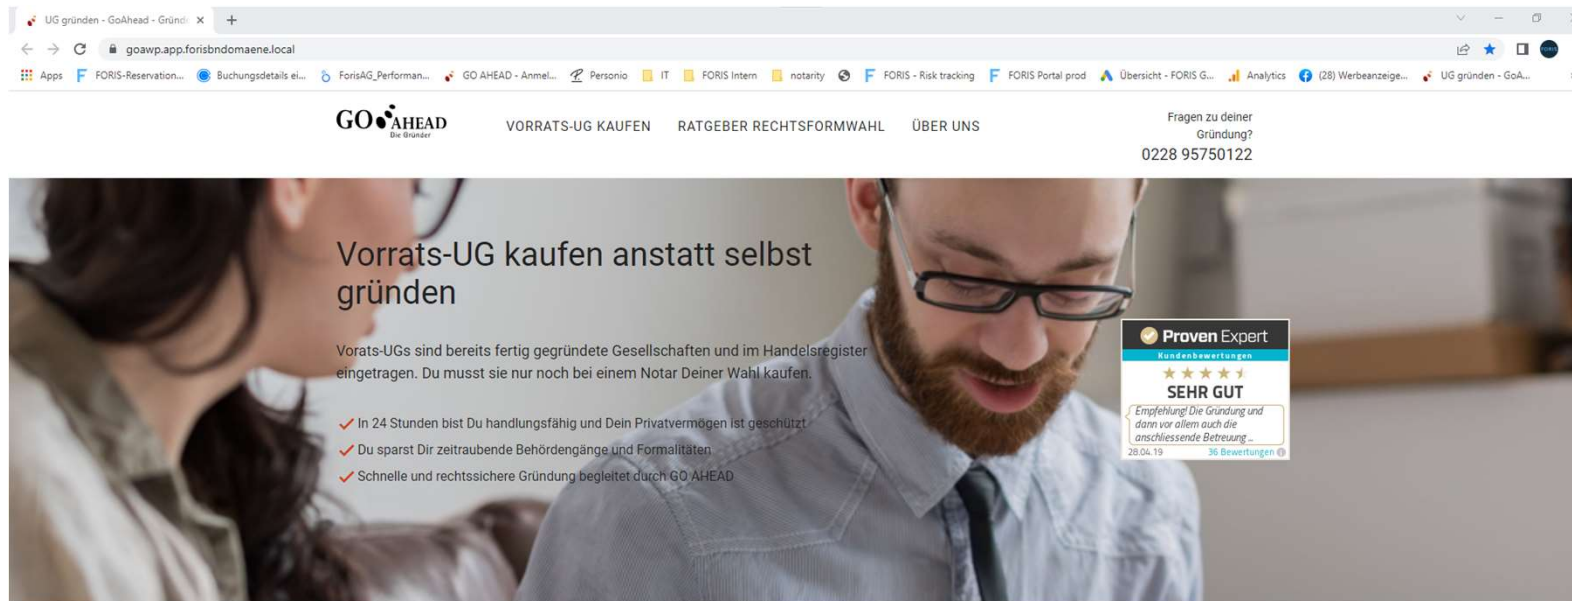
UG gründen - GoAhead - Gründ ×

goawp.app.forisbndomaene.local

Apps FORIS-Reservation... Buchungsdetails ei... ForisAG_Performan... GO AHEAD - Anmel... Personio IT FORIS Intern notarity FORIS - Risk tracking FORIS Portal prod Übersicht - FORIS G... Analytics (28) Werbeanzeige... UG gründen - GoA...

GO AHEAD Die Gründer

VORRATS-UG KAUFEN RATGEBER RECHTSFORMWAHL ÜBER UNS

Fragen zu deiner Gründung?
0228 95750122

Vorrats-UG kaufen anstatt selbst gründen

Vorats-UGs sind bereits fertig gegründete Gesellschaften und im Handelsregister eingetragen. Du musst sie nur noch bei einem Notar Deiner Wahl kaufen.

In 24 Stunden bist Du handlungsfähig und Dein Privatvermögen ist geschützt
Du sparst Dir zeitraubende Behördengänge und Formalitäten
Schnelle und rechtssichere Gründung begleitet durch GO AHEAD

Proven Expert
Kundenbewertungen
SEHR GUT
Empfehlung! Die Gründung und dann vor allem auch die anschliessende Betreuung ...
28.04.19 36 Bewertungen